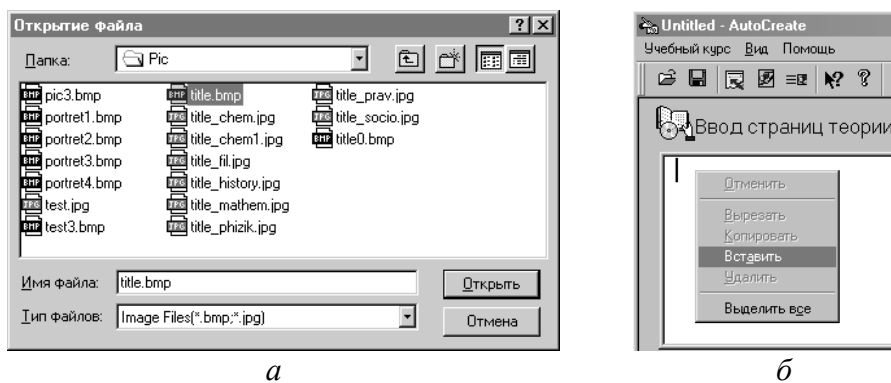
Открытие файла

Папка: Pic

pic3.bmp
portret1.bmp
portret2.bmp
portret3.bmp
portret4.bmp
test.jpg
test3.bmp
title.bmp
title_chem.jpg
title_chem1.jpg
title_fil.jpg
title_history.jpg
title_mathem.jpg
title_phizik.jpg
title_prav.jpg
title_socio.jpg
title0.bmp

Имя файла: title.bmp
Открыть
Тип файлов: Image Files(*.bmp;*.jpg)
Отмена

*а*

Untitled - AutoCreate
Учебный курс Вид Помощь

Ввод страниц теории

Отменить
Вырезать
Копировать
Вставить
Удалить
Выделить все

*б*